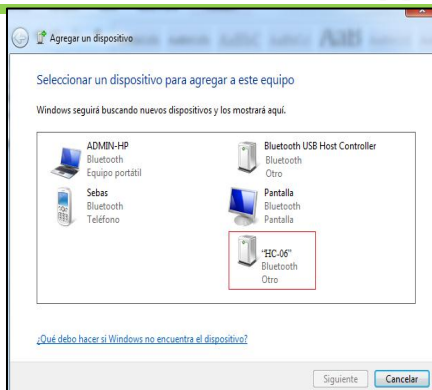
Agregar un dispositivo

Seleccionar un dispositivo para agregar a este equipo

Windows seguirá buscando nuevos dispositivos y los mostrará aquí.

ADMIN-HP
Bluetooth
Equipo portátil

Sebas
Bluetooth
Teléfono

Bluetooth USB Host Controller
Bluetooth
Otro

Pantalla
Bluetooth
Pantalla

"HC-06"
Bluetooth
Otro

¿Qué debo hacer si Windows no encuentra el dispositivo?

Siguiente
Cancelar